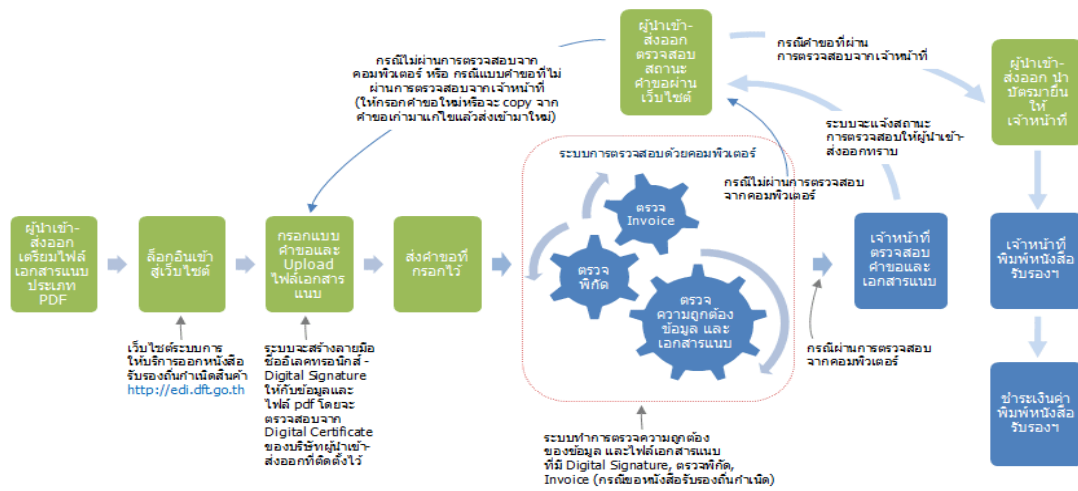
ผู้นำเข้า-ส่งออก ตรวจสอบ สถานะ คำขอผ่าน เว็บไซต์

กรณีไม่ผ่านการตรวจสอบจาก คอมพิวเตอร์ หรือ กรณีแบบคำขอที่ไม่ ผ่านการตรวจสอบจากเจ้าหน้าที่ (ให้กรอกคำขอใหม่หรือจะ copy จาก คำขอเก่ามาแก้ไขแล้วส่งเข้ามาใหม่)

กรณีคำขอที่ผ่าน การตรวจสอบจากเจ้าหน้าที่

ผู้นำเข้า-ส่งออก นำ บัตรมายื่นให้ เจ้าหน้าที่

ระบบจะแจ้งสถานะ การตรวจสอบให้ผู้นำเข้า-ส่งออกทราบ

ระบบการตรวจสอบด้วยคอมพิวเตอร์

กรณีไม่ผ่านการตรวจสอบ จากคอมพิวเตอร์

ผู้นำเข้า-ส่งออก เตรียมไฟล์ เอกสารแนบ ประเภท PDF

ล็อกอินเข้า สู่เว็บไซต์

กรอกแบบ คำขอและ Upload ไฟล์เอกสาร แนบ

ส่งคำขอที่ กรอกไว้

ตรวจ Invoice

ตรวจ พิกัด

ตรวจ ความถูกต้อง ข้อมูล และ เอกสารแนบ

เจ้าหน้าที่ ตรวจสอบ คำขอและ เอกสารแนบ

เจ้าหน้าที่ พิมพ์หนังสือ รับรองฯ

เว็บไซต์ระบบการ ให้บริการออกหนังสือ รับรองถิ่นกำเนิดสินค้า http://edi.dft.go.th

ระบบจะสร้างลายมือ ชื่ออิเลคทรอนิกส์ - Digital Signature ให้กับข้อมูลและ ไฟล์ pdf โดยจะ ตรวจสอบจาก Digital Certificate ของบริษัทผู้นำเข้า-ส่งออกที่ติดตั้งไว้

กรณีผ่านการตรวจสอบ จากคอมพิวเตอร์

ระบบทำการตรวจความถูกต้อง ของข้อมูล และไฟล์เอกสารแนบ ที่มี Digital Signature, ตรวจพิกัด, Invoice (กรณีขอหนังสือรับรองถิ่นกำเนิด)

ชำระเงินค่า พิมพ์หนังสือ รับรองฯ